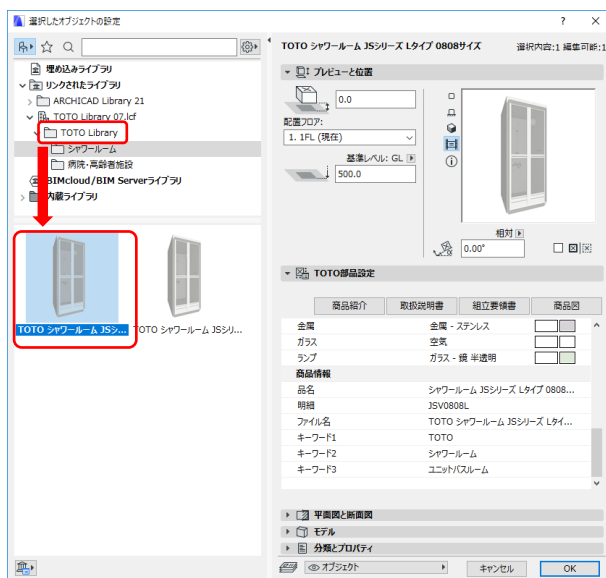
選択したオブジェクトの設定

?

×

埋め込みライブラリ

リンクされたライブラリ

ARCHICAD Library 21

TOTO Library 07.lcf

TOTO Library

シャワールーム

病院・高齢者施設

BIMcloud/BIM Serverライブラリ

内蔵ライブラリ

TOTO シャワールーム JSシ...

TOTO シャワールーム JSシリ...

TOTO シャワールーム JSシリーズ Lタイプ 0808サイズ

選択内容:1 編集可能:1

プレビューと位置

0.0

配置フロア:

1. 1FL (現在)

基準レベル: GL

500.0

相対

0.00°

TOTO部品設定

商品紹介

取扱説明書

組立要領書

商品図

| | |
|---|---|
| 金属 | 金属 - ステンレス |
| ガラス | 空気 |
| ランプ | ガラス - 鏡 半透明 |
| 商品情報 | |
| 品名 | シャワールーム JSシリーズ Lタイプ 0808... |
| 明細 | JSV0808L |
| ファイル名 | TOTO シャワールーム JSシリーズ Lタイ... |
| キーワード1 | TOTO |
| キーワード2 | シャワールーム |
| キーワード3 | ユニットバスルーム |

平面図と断面図

モデル

分類とプロパティ

オブジェクト

キャンセル

OK